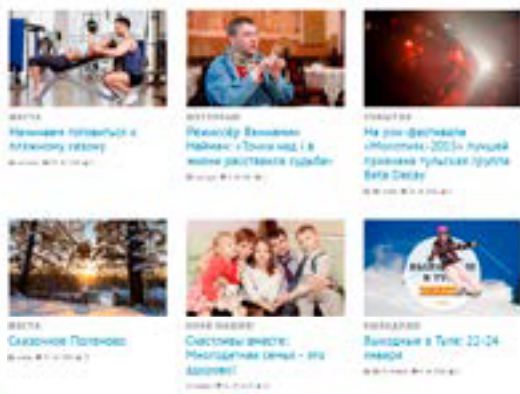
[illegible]
Начинаем готовиться к пляжному сезону

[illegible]
Режиссёр Вениамин Фильштинский: «Точки над i в жизни расставила судьба»

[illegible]
На рок-фестивале «Молотилка-2013» лучшей признана тульская группа Beta Decay

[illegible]
Сказочное Поленово

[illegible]
Счастливы вместе: Многодетная семья – это здорово!

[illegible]
Выходные в Туле: 22-24 января